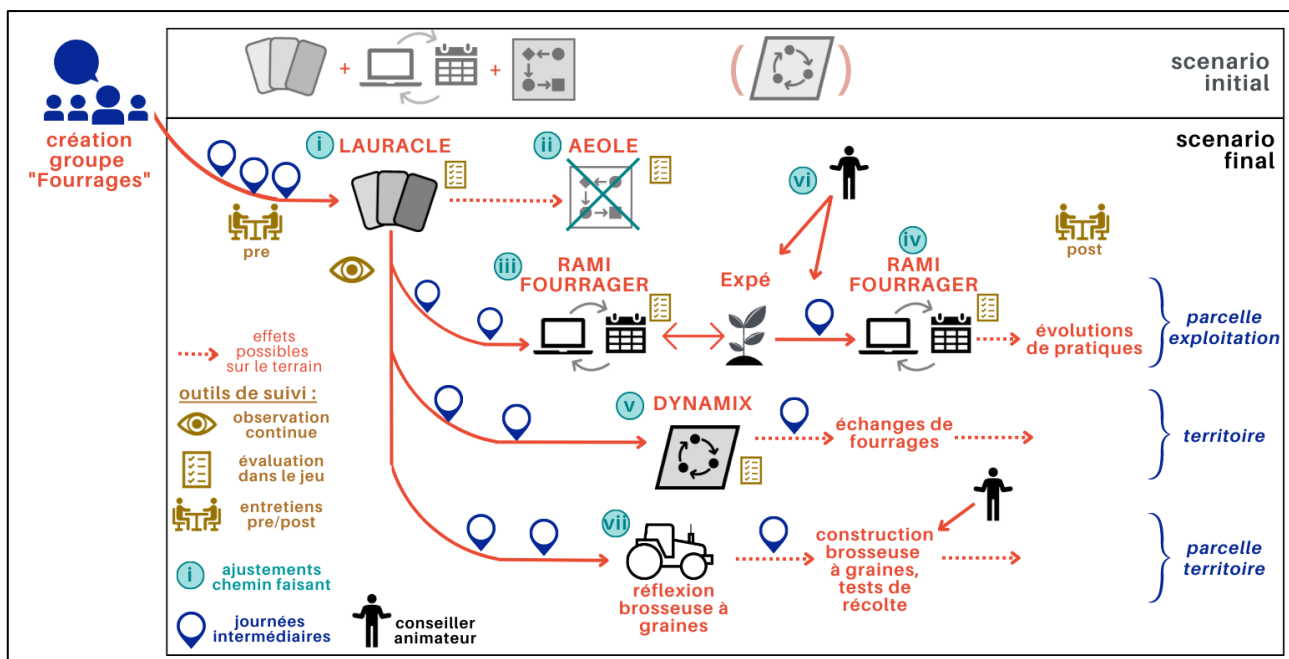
création groupe "Fourrages"

+ +

scenario initial

scenario final

i LAURACLE

ii AEOLE

pre

iii RAMI FOURRAGER

Expé

vi

iv RAMI FOURRAGER

post

évolutions de pratiques

parcelle exploitation

effets possibles sur le terrain

outils de suivi :

observation continue

évaluation dans le jeu

entretiens pre/post

v DYNAMIX

échanges de fourrages

territoire

vii

réflexion brosseuse à graines

construction brosseuse à graines, tests de récolte

parcelle territoire

i ajustements chemin faisant

journées intermédiaires

conseiller animateur